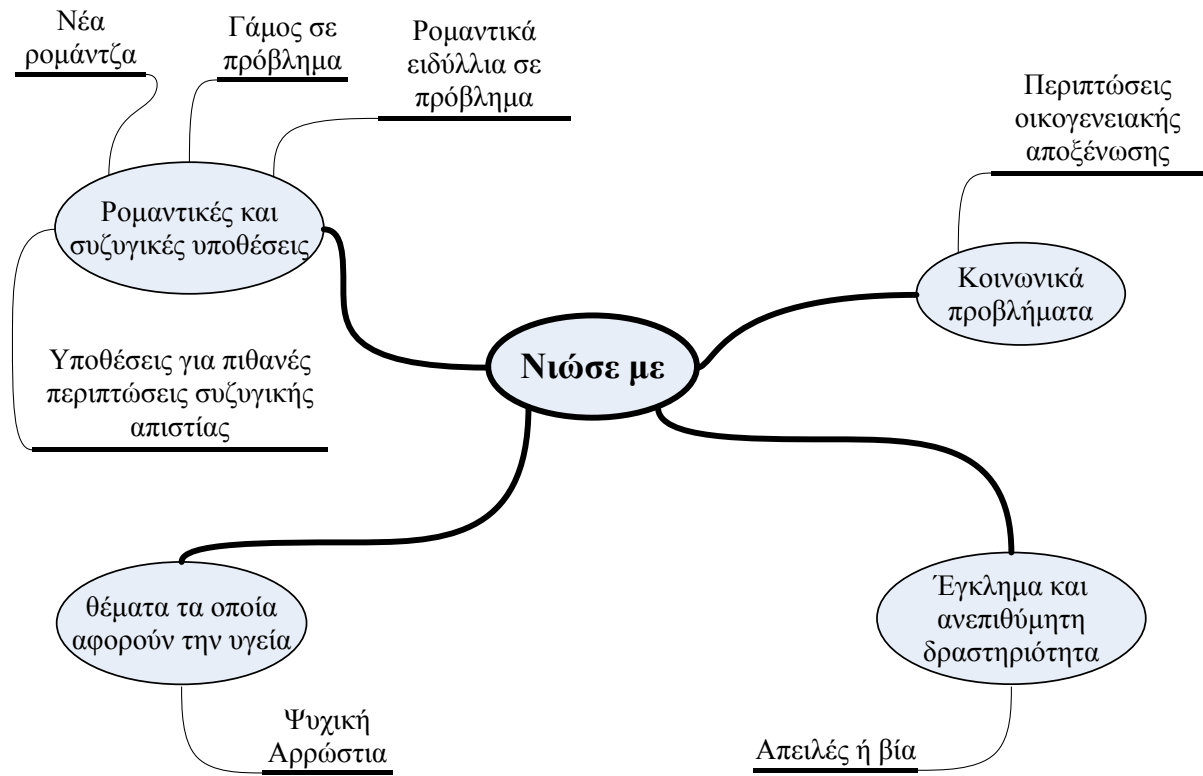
Νέα ρομάντζα

Γάμος σε πρόβλημα

Ρομαντικά ειδύλλια σε πρόβλημα

Περιπτώσεις οικογενειακής αποξένωσης

Ρομαντικές και συζυγικές υποθέσεις

Κοινωνικά προβλήματα

Υποθέσεις για πιθανές περιπτώσεις συζυγικής απιστίας

Νιώσε με

θέματα τα οποία αφορούν την υγεία

Έγκλημα και ανεπιθύμητη δραστηριότητα

Ψυχική Αρρώστια

Απειλές ή βία